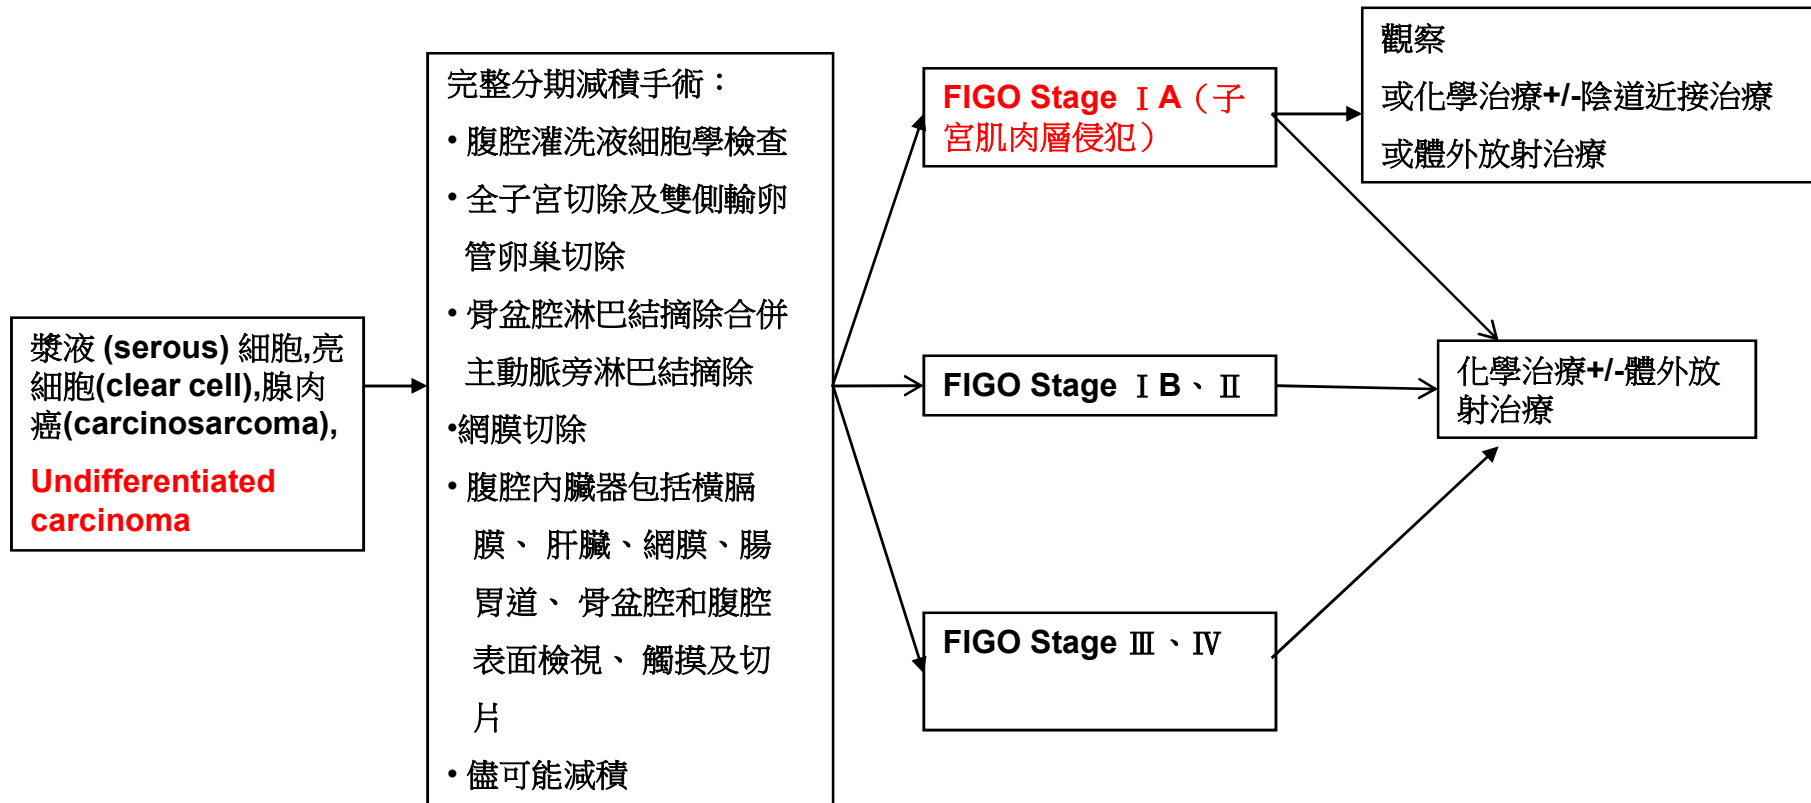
漿液 (serous) 細胞,亮細胞(clear cell),腺肉癌(carcinosarcoma),

Undifferentiated carcinoma

完整分期減積手術：

• 腹腔灌洗液細胞學檢查

• 全子宮切除及雙側輸卵管卵巢切除

• 骨盆腔淋巴結摘除合併主動脈旁淋巴結摘除

•網膜切除

• 腹腔內臟器包括橫膈膜、 肝臟、網膜、腸胃道、 骨盆腔和腹腔表面檢視、 觸摸及切片

• 儘可能減積

FIGO Stage ⅠA（子宮肌肉層侵犯）

FIGO Stage ⅠB、Ⅱ

FIGO Stage Ⅲ、Ⅳ

觀察

或化學治療+/-陰道近接治療

或體外放射治療

化學治療+/-體外放射治療